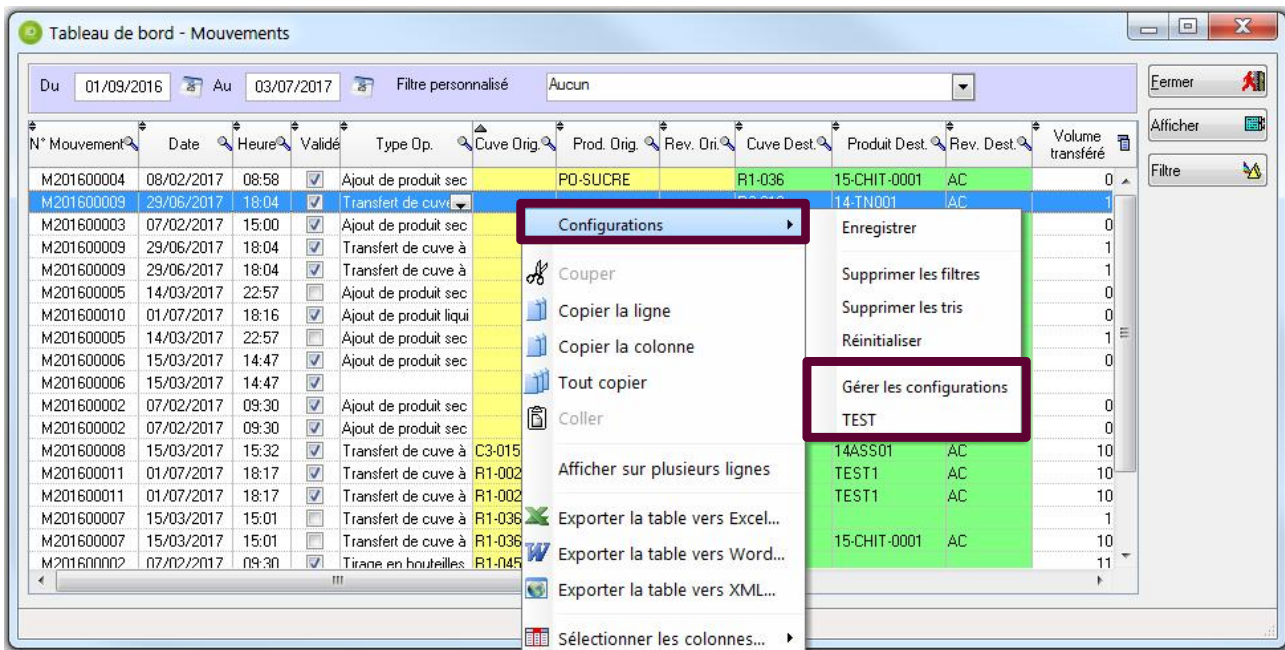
Tableau de bord - Mouvements

Du 01/09/2016 Au 03/07/2017 Filtre personnalisé Aucun

Fermer
Afficher
Filtre

| N° Mouvement | Date | Heure | Validé | Type Op. | Cuve Orig. | Prod. Orig. | Rev. Ori. | Cuve Dest. | Produit Dest. | Rev. Dest. | Volume transféré |
|---|---|---|---|---|---|---|---|---|---|---|---|
| M201600004 | 08/02/2017 | 08:58 | ☑ | Ajout de produit sec | | PO-SUCRE | | R1-036 | 15-CHIT-0001 | AC | 0 |
| M201600009 | 29/06/2017 | 18:04 | ☑ | Transfert de cuve | | | | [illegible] | 14-TN001 | AC | 1 |
| M201600003 | 07/02/2017 | 15:00 | ☑ | Ajout de produit sec | | | | | | | 0 |
| M201600009 | 29/06/2017 | 18:04 | ☑ | Transfert de cuve à | | | | | | | 1 |
| M201600009 | 29/06/2017 | 18:04 | ☑ | Transfert de cuve à | | | | | | | 1 |
| M201600005 | 14/03/2017 | 22:57 | ☐ | Ajout de produit sec | | | | | | | 0 |
| M201600010 | 01/07/2017 | 18:16 | ☑ | Ajout de produit liqui | | | | | | | 0 |
| M201600005 | 14/03/2017 | 22:57 | ☐ | Ajout de produit sec | | | | | | | 1 |
| M201600006 | 15/03/2017 | 14:47 | ☑ | Ajout de produit sec | | | | | | | 0 |
| M201600006 | 15/03/2017 | 14:47 | ☑ | | | | | | | | |
| M201600002 | 07/02/2017 | 09:30 | ☑ | Ajout de produit sec | | | | | | | 0 |
| M201600002 | 07/02/2017 | 09:30 | ☑ | Ajout de produit sec | | | | | | | 0 |
| M201600008 | 15/03/2017 | 15:32 | ☑ | Transfert de cuve à | C3-015 | | | | 14ASS01 | AC | 10 |
| M201600011 | 01/07/2017 | 18:17 | ☑ | Transfert de cuve à | R1-002 | | | | TEST1 | AC | 10 |
| M201600011 | 01/07/2017 | 18:17 | ☑ | Transfert de cuve à | R1-002 | | | | TEST1 | AC | 10 |
| M201600007 | 15/03/2017 | 15:01 | ☐ | Transfert de cuve à | R1-036 | | | | | | 1 |
| M201600007 | 15/03/2017 | 15:01 | ☐ | Transfert de cuve à | R1-036 | | | | 15-CHIT-0001 | AC | 10 |
| M201600002 | 07/02/2017 | 09:30 | ☑ | Tirage en bouteilles | R1-045 | | | | | | 11 |

Configurations
Couper
Copier la ligne
Copier la colonne
Tout copier
Coller
Afficher sur plusieurs lignes
Exporter la table vers Excel...
Exporter la table vers Word...
Exporter la table vers XML...
Sélectionner les colonnes...

Enregistrer
Supprimer les filtres
Supprimer les tris
Réinitialiser
Gérer les configurations
TEST